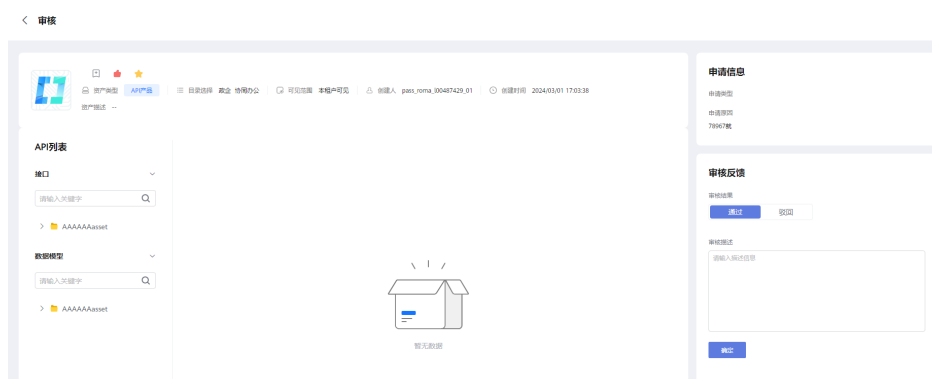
< 审核

资产类型 API产品 | 目录选择 政企 协同办公 | 可见范围 本租户可见 | 创建人 pass_roma_l00487429_01 | 创建时间 2024/03/01 17:03:38
资产描述 --

API列表

接口
请输入关键字
AAAAAAasset

数据模型
请输入关键字
AAAAAAasset

暂无数据

申请信息
申请类型
申请原因
78967就

审核反馈
审核结果
通过 驳回
审核描述
请输入描述信息
确定